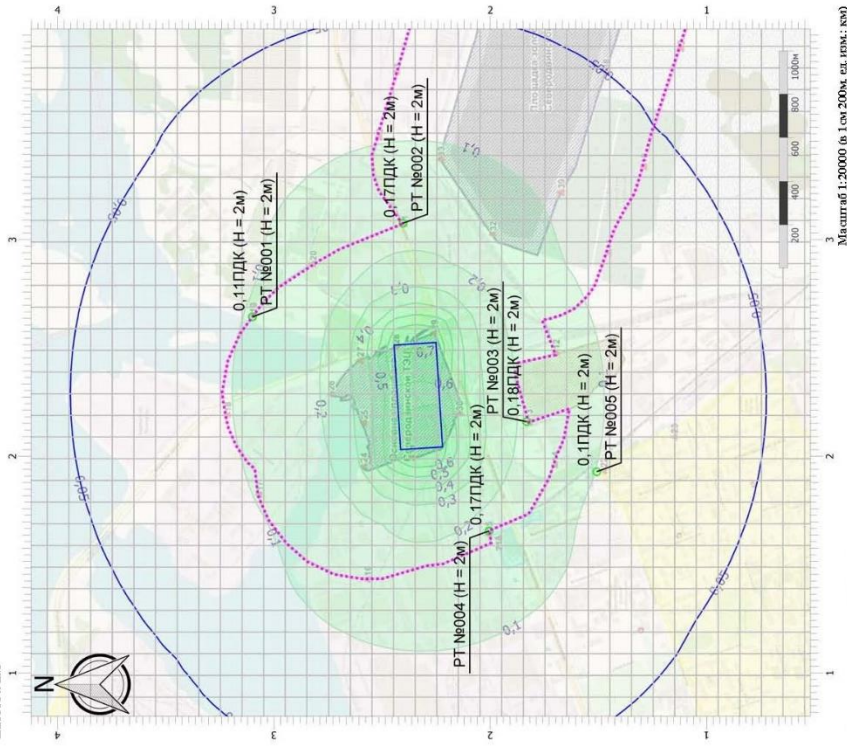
0,11ПДК (H = 2м)
РТ №001 (H = 2м)

0,17ПДК (H = 2м)
РТ №002 (H = 2м)

0,18ПДК (H = 2м)
РТ №003 (H = 2м)

0,17ПДК (H = 2м)
РТ №004 (H = 2м)

0,1ПДК (H = 2м)
РТ №005 (H = 2м)

0,05
0,1
0,2
0,3
0,4
0,5
0,6
0,1
0,05

N

200 400 600 800 1000м

Масштаб 1:20000 (в 1см 200м, ед. изм: км)

1 2 3 4
1 2 3 4